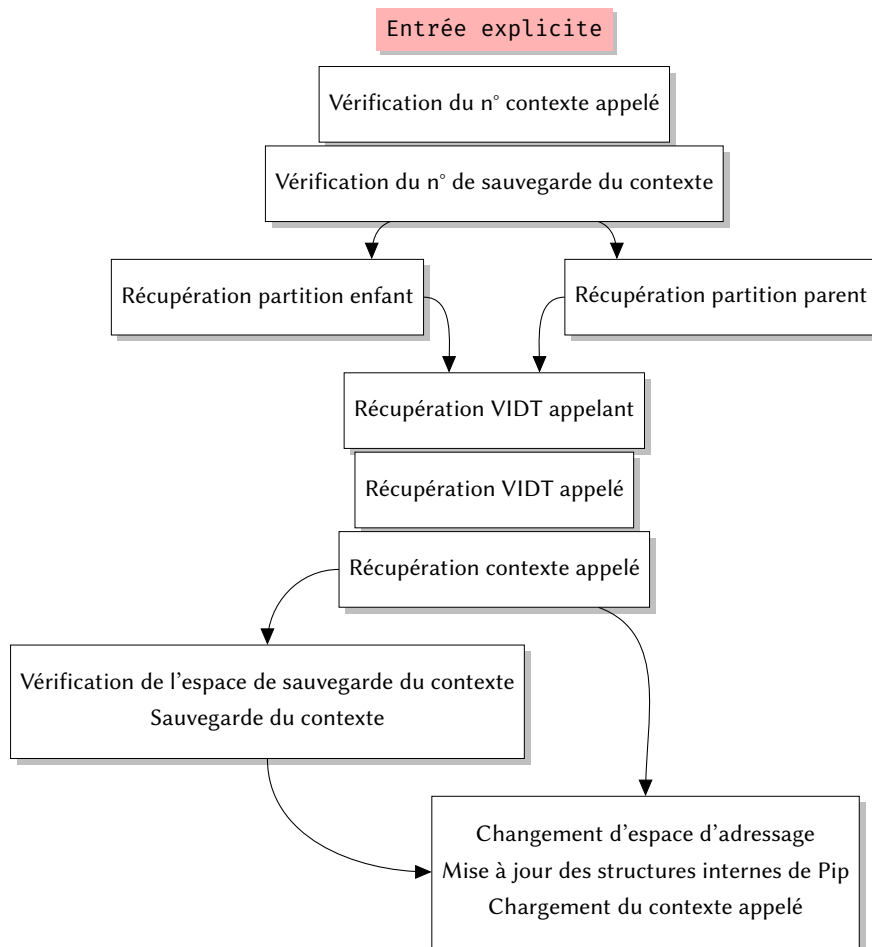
Entrée explicite

Vérification du n° contexte appelé

Vérification du n° de sauvegarde du contexte

Récupération partition enfant

Récupération partition parent

Récupération VIDT appelant

Récupération VIDT appelé

Récupération contexte appelé

Vérification de l'espace de sauvegarde du contexte
Sauvegarde du contexte

Changement d'espace d'adressage
Mise à jour des structures internes de Pip
Chargement du contexte appelé